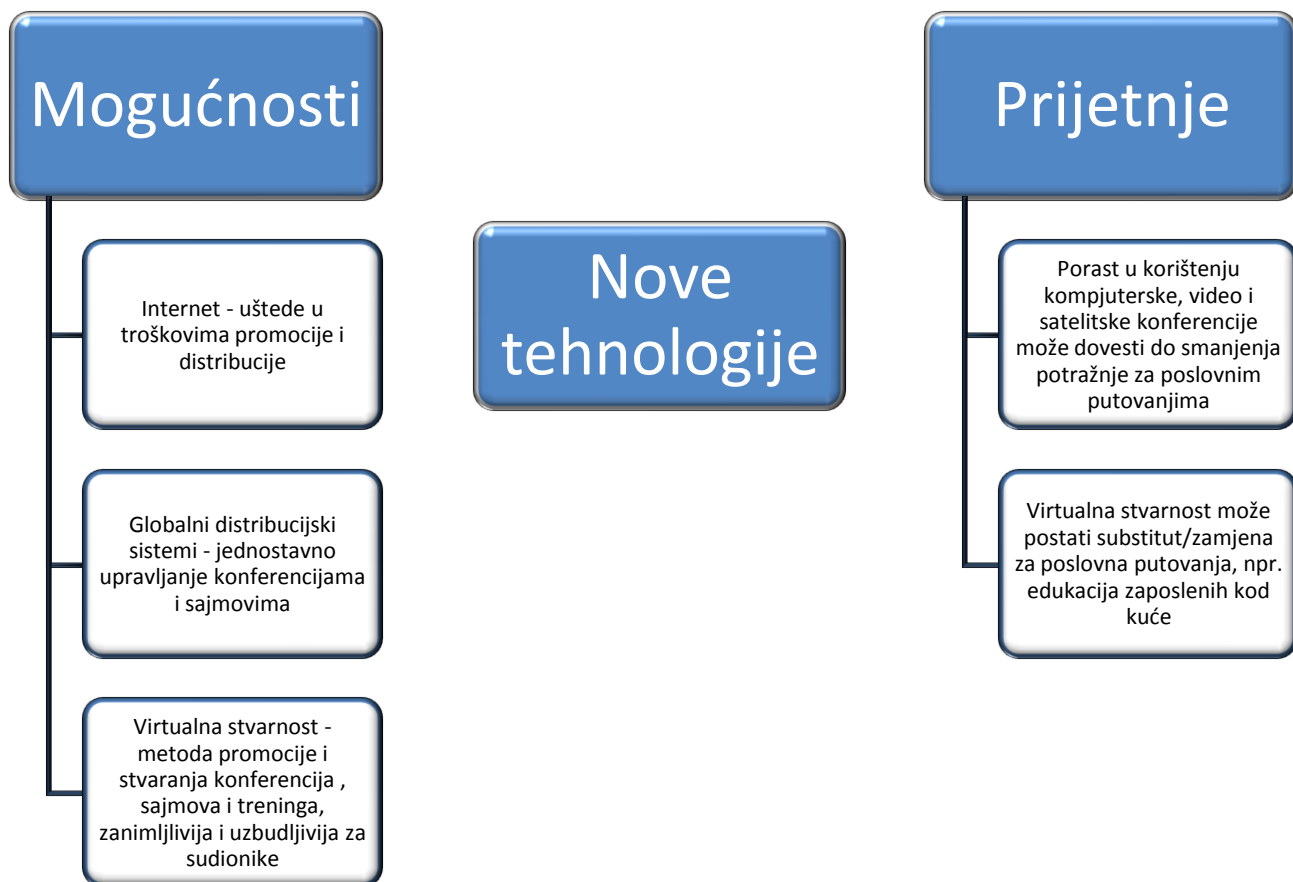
Mogućnosti

Internet - uštede u troškovima promocije i distribucije

Globalni distribucijski sistemi - jednostavno upravljanje konferencijama i sajmovima

Virtualna stvarnost - metoda promocije i stvaranja konferencija , sajmova i treninga, zanimljivija i uzbudljivija za sudionike

Nove tehnologije

Prijetnje

Porast u korištenju kompjuterske, video i satelitske konferencije može dovesti do smanjenja potražnje za poslovnim putovanjima

Virtualna stvarnost može postati substitut/zamjena za poslovna putovanja, npr. edukacija zaposlenih kod kuće